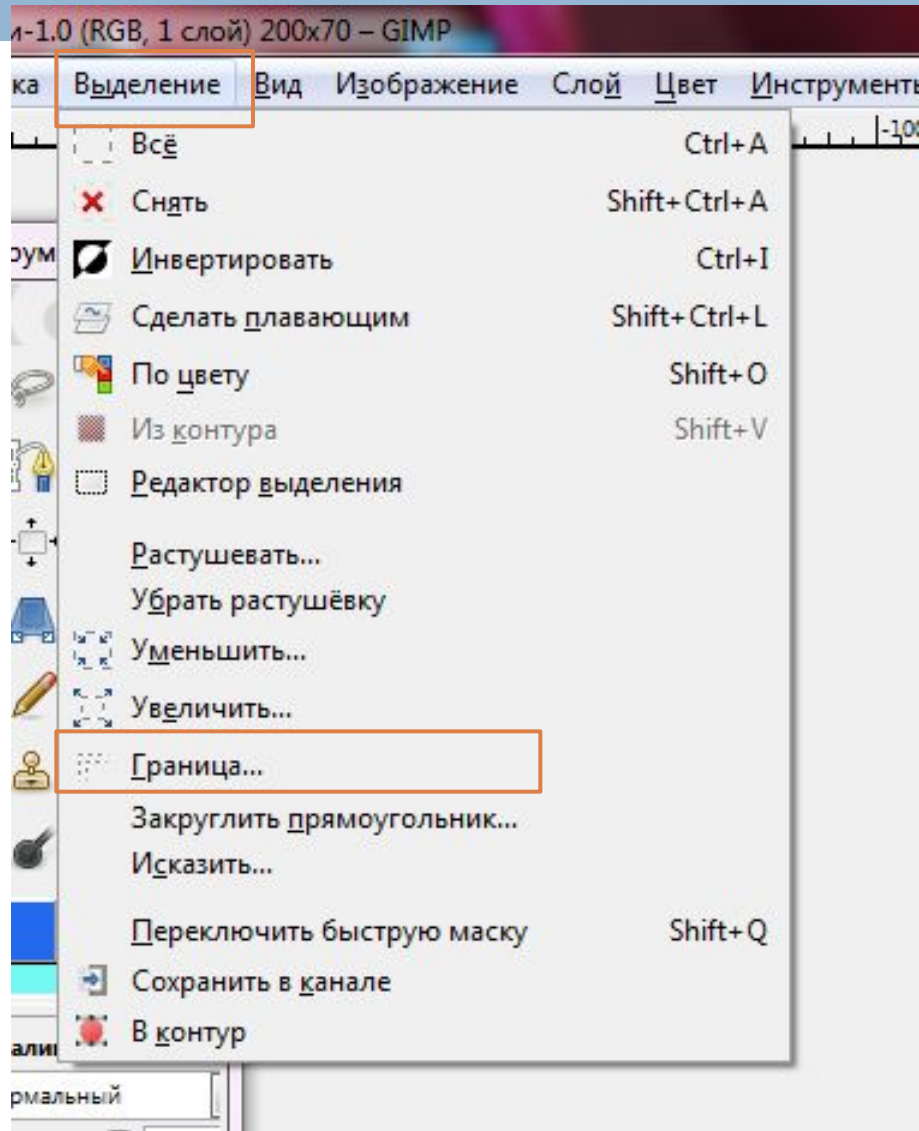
и-1.0 (RGB, 1 слой) 200x70 – GIMP

ка Выделение Вид Изображение Слой Цвет Инструменты

-100

Всё Ctrl+A
Снять Shift+Ctrl+A
Инвертировать Ctrl+I
Сделать плавающим Shift+Ctrl+L
По цвету Shift+O
Из контура Shift+V
Редактор выделения

Растушевать...
Убрать растушёвку
Уменьшить...
Увеличить...
Граница...
Закруглить прямоугольник...
Исказить...

Переключить быструю маску Shift+Q
Сохранить в канале
В контур

рум

али

рмальный